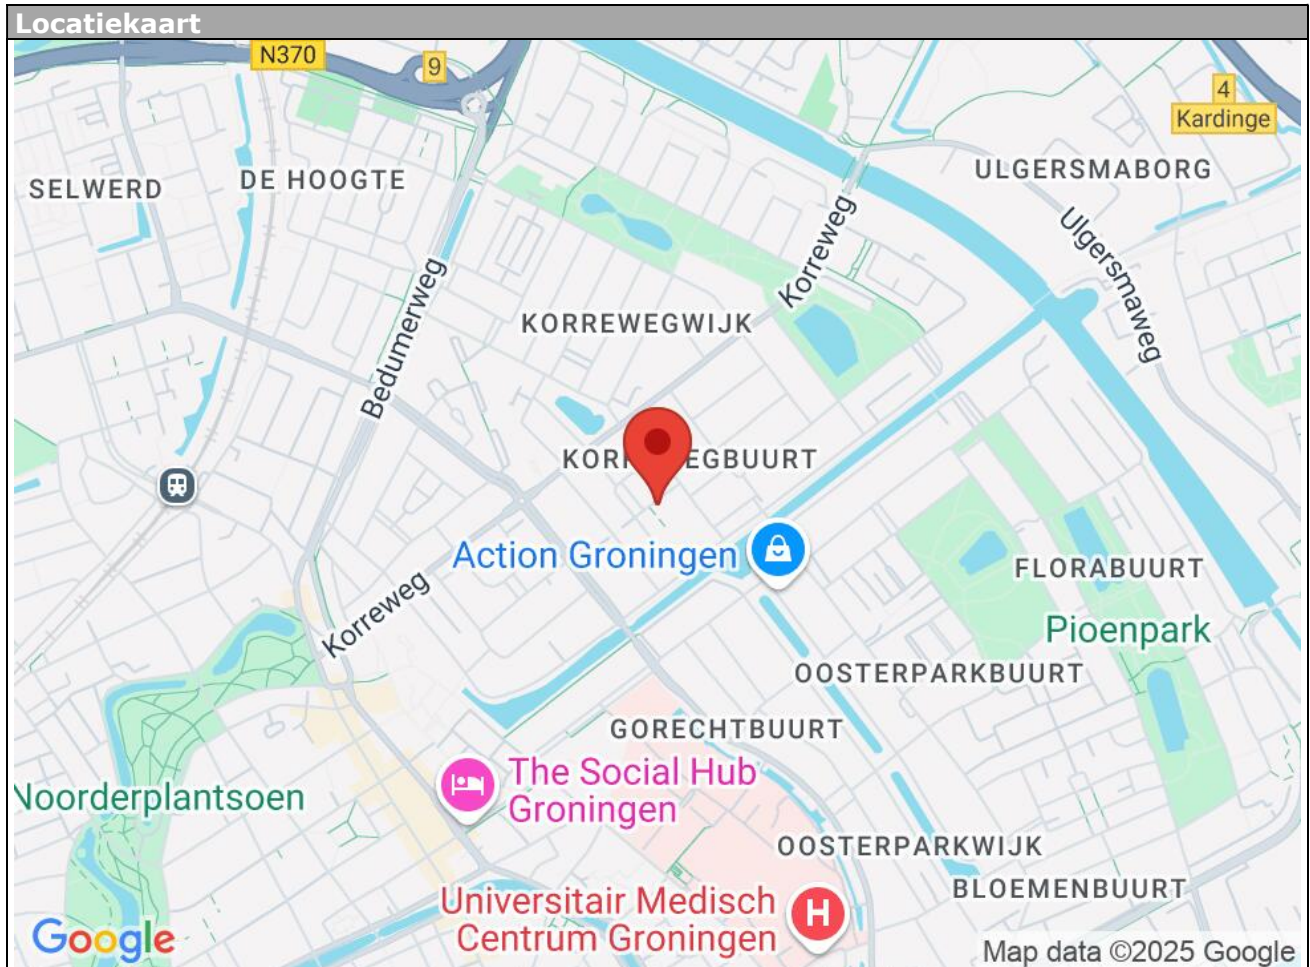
Locatiekaart

N370
9
4
Kardinge
SELWERD
DE HOOGTE
ULGERSMABORG
Korreweg
Ulgersmaweg
Bedumerweg
KORREWEGWIJK
KORR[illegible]EGBUURT
Action Groningen
FLORABUURT
Korreweg
Pioenpark
OOSTERPARKBUURT
GORECHTBUURT
The Social Hub Groningen
Noorderplantsoen
OOSTERPARKWIJK
BLOEMENBUURT
Universitair Medisch Centrum Groningen
Google
Map data ©2025 Google